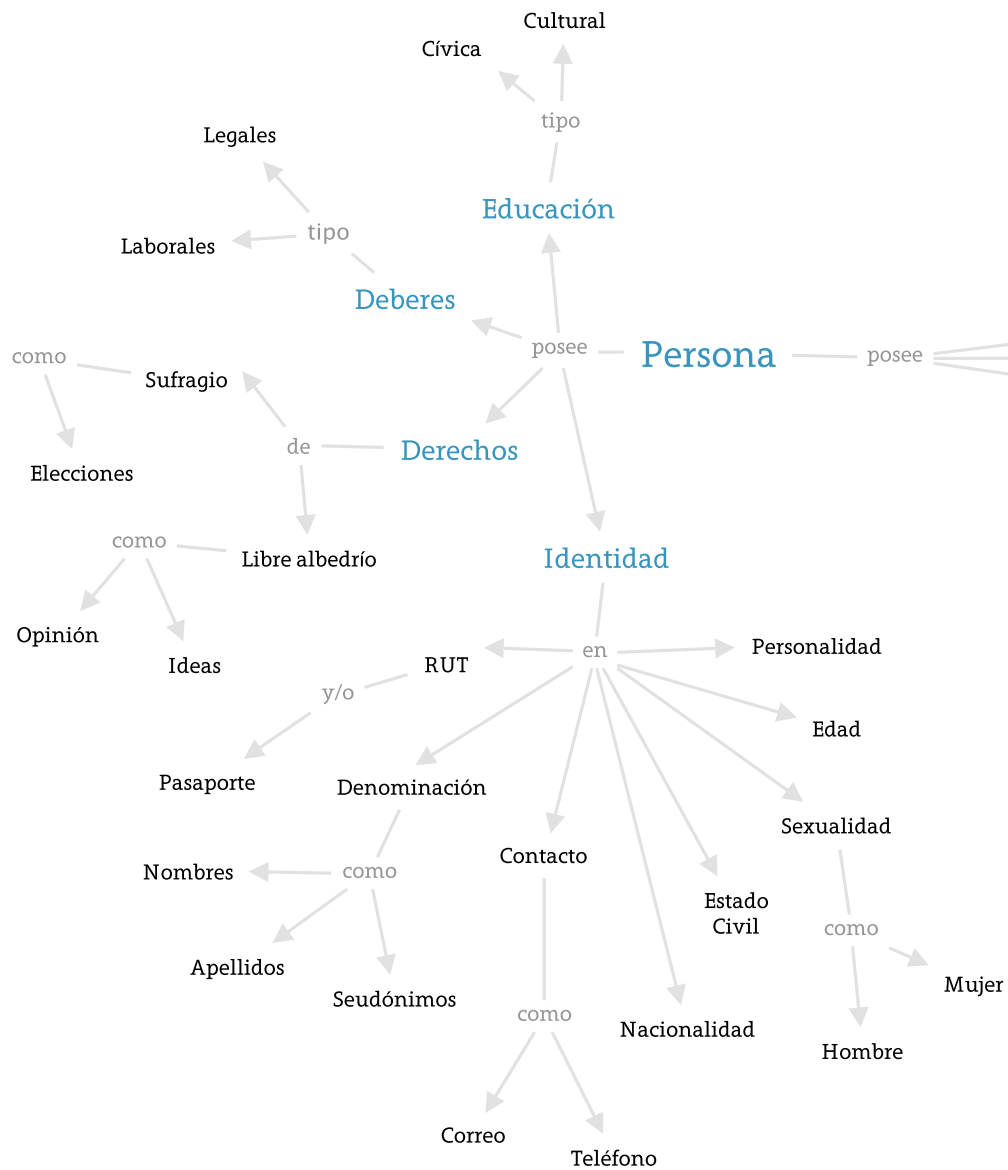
Cultural
Cívica
tipo
Legales
Educación
tipo
Laborales
Deberes
como
posee
Persona
posee
Sufragio
de
Derechos
Elecciones
como
Libre albedrío
Identidad
Opinión
Ideas
en
RUT
Personalidad
y/o
Edad
Pasaporte
Denominación
Sexualidad
Contacto
Nombres
como
Estado Civil
como
Apellidos
Mujer
Seudónimos
como
Nacionalidad
Hombre
Correo
Teléfono